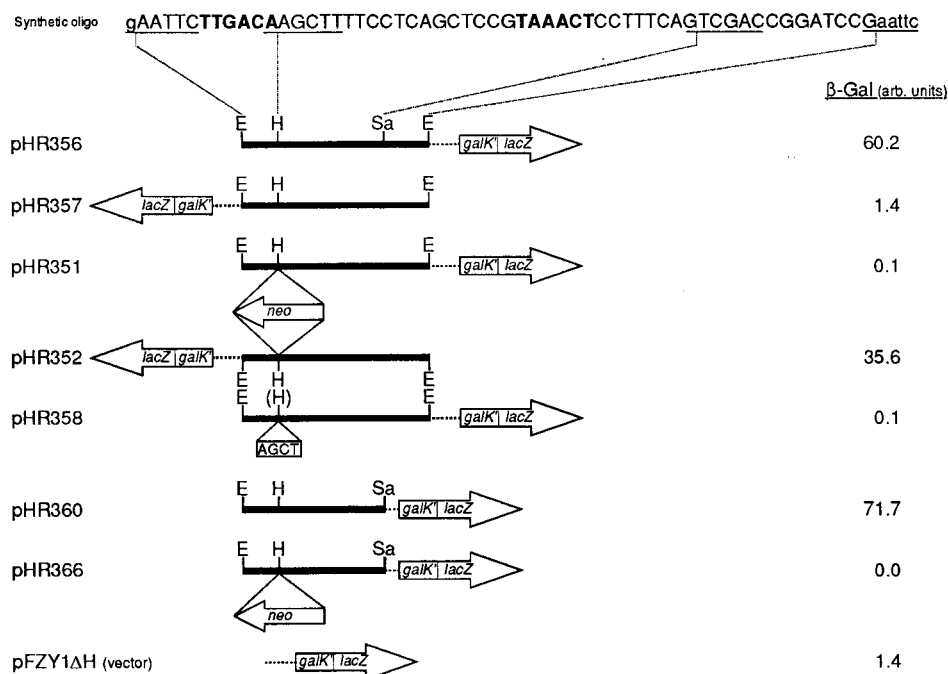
Synthetic oligo gAATTCTTGACAAGCTTTCCTCAGCTCCGTAAACTCCTTTCAGTCGACCGGATCCGaattc

β-Gal (arb. units)

pHR356 E H Sa E galK' lacZ 60.2

pHR357 lacZ galK' E E 1.4

pHR351 E H E galK' lacZ 0.1

neo

pHR352 lacZ galK' E H E 35.6

pHR358 E (H) E galK' lacZ 0.1

AGCT

pHR360 E H Sa galK' lacZ 71.7

pHR366 E H Sa galK' lacZ 0.0

neo

pFZY1ΔH (vector) galK' lacZ 1.4